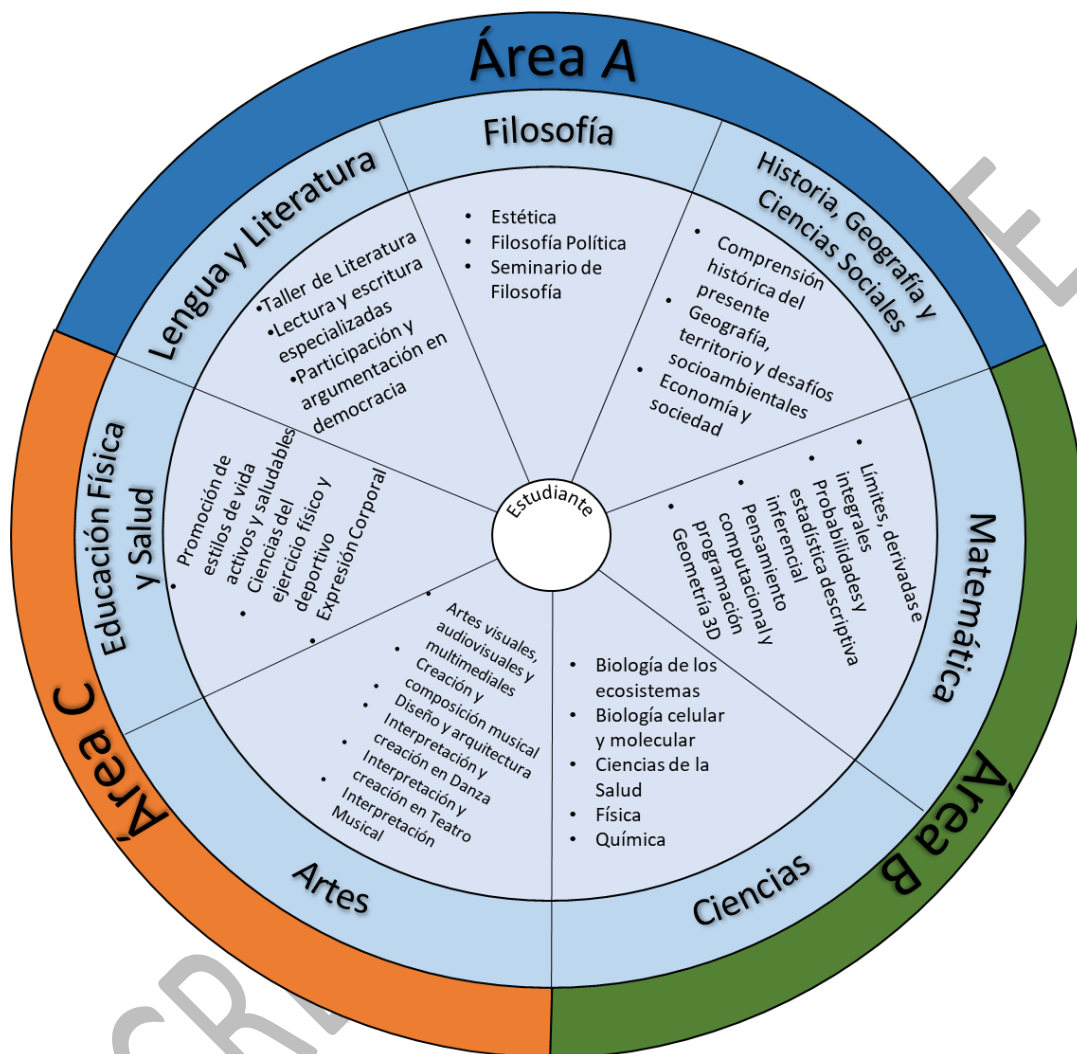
Área A

Filosofía

- Estética
- Filosofía Política
- Seminario de Filosofía

Historia, Geografía y Ciencias Sociales

- Comprensión histórica del presente
- Geografía, territorio y desafíos socioambientales
- Economía y sociedad

Lengua y Literatura

•Taller de Literatura
•Lectura y escritura especializadas
•Participación y argumentación en democracia

Estudiante

Área B

Matemática

- Límites, derivadas e integrales
- Probabilidades y estadística descriptiva inferencial
- Pensamiento computacional y programación
- Geometría 3D

Ciencias

- Biología de los ecosistemas
- Biología celular y molecular
- Ciencias de la Salud
- Física
- Química

Área C

Educación Física y Salud

- Promoción de estilos de vida activos y saludables
- Ciencias del ejercicio físico y deportivo
- Expresión Corporal

Artes

- Artes visuales, audiovisuales y multimediales
- Creación y composición musical
- Diseño y arquitectura
- Interpretación y creación en Danza
- Interpretación y creación en Teatro
- Interpretación Musical